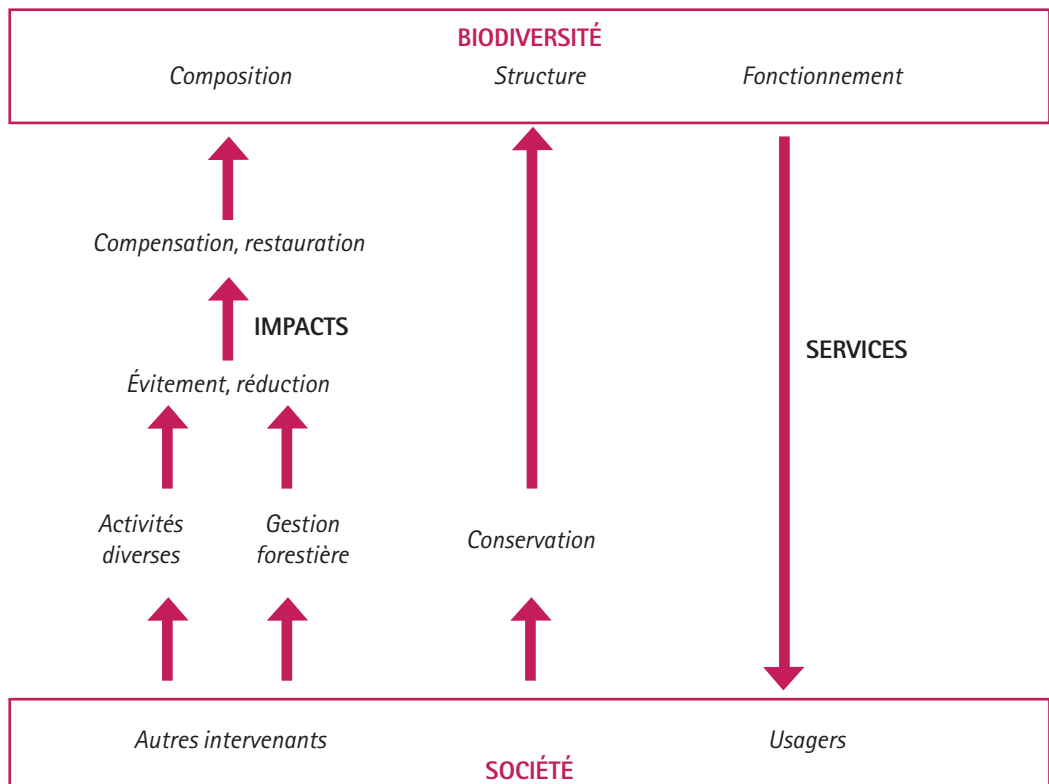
BIODIVERSITÉ
Composition Structure Fonctionnement

Compensation, restauration

IMPACTS

Évitement, réduction

SERVICES

Activités diverses

Gestion forestière

Conservation

Autres intervenants Usagers
SOCIÉTÉ